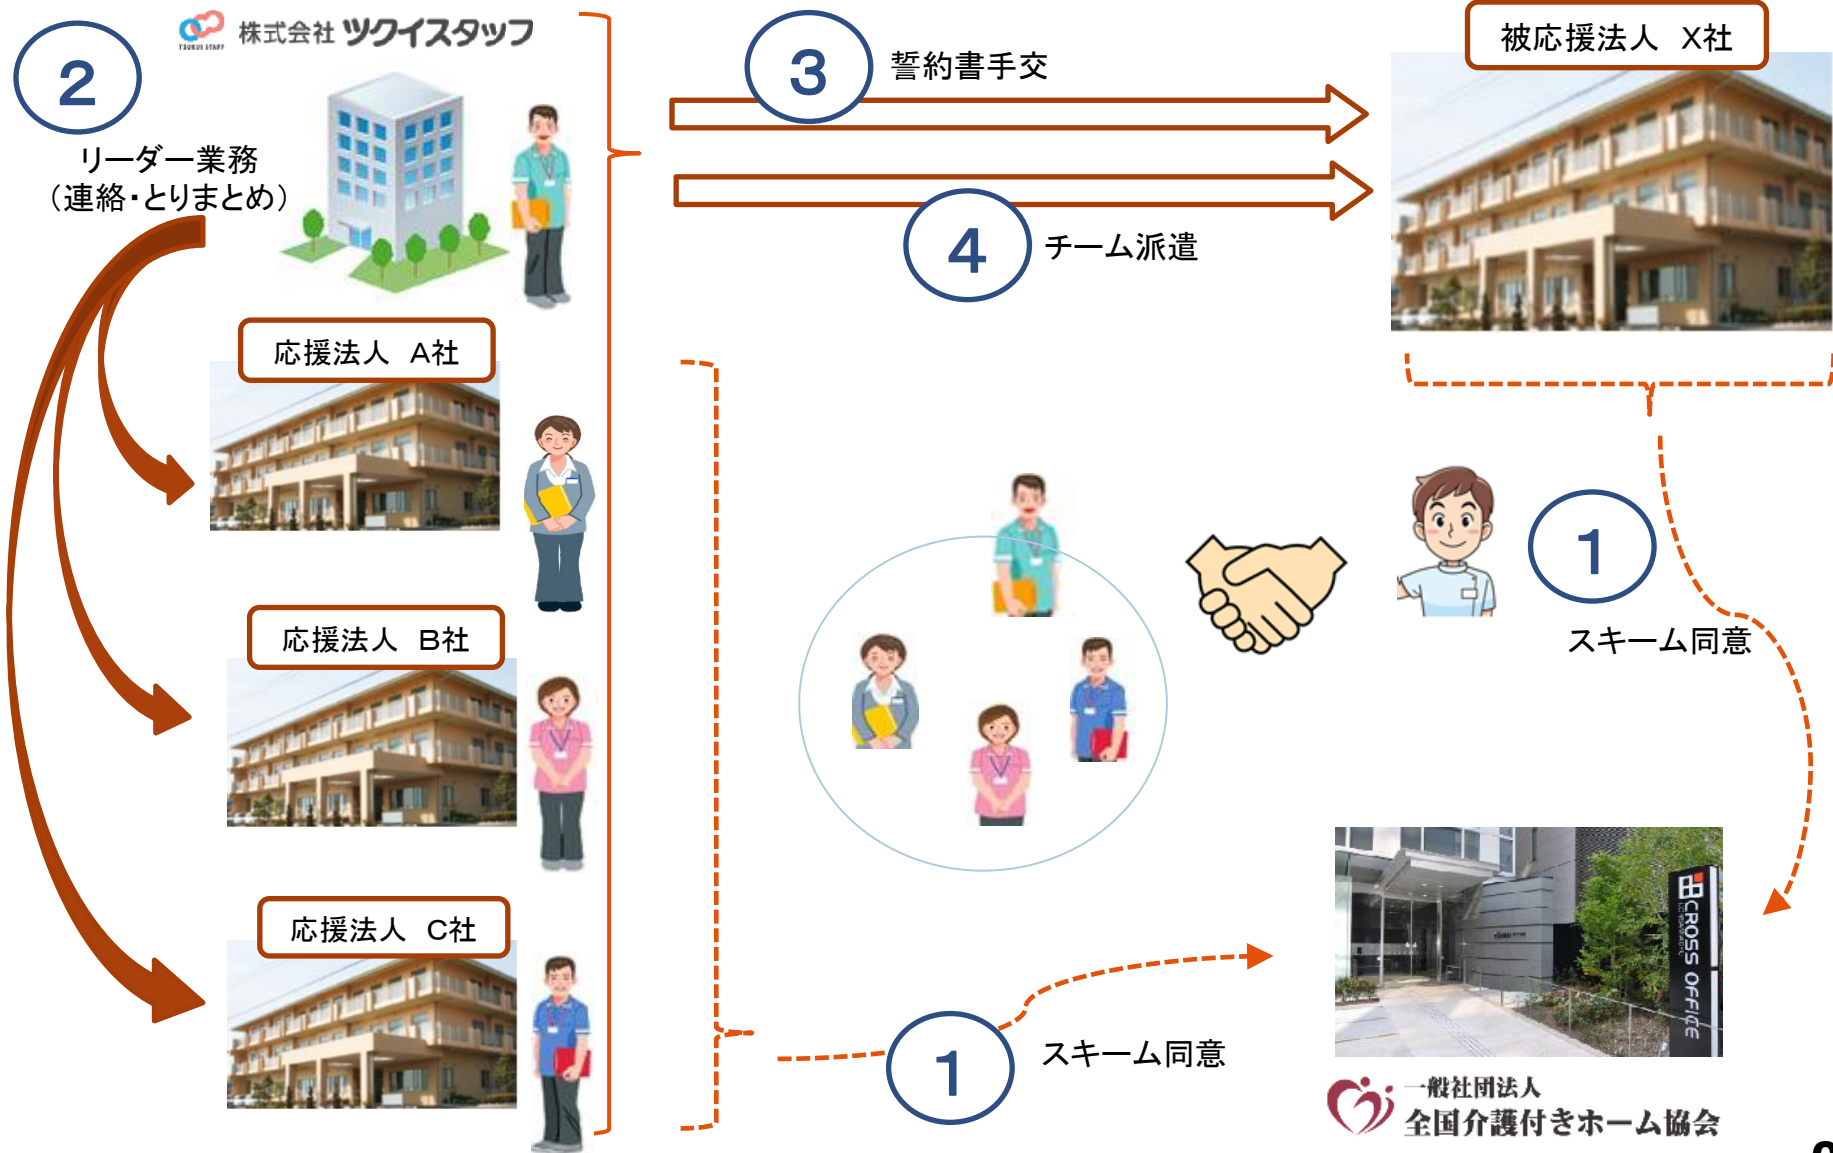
2

TSUKUI STAFF 株式会社ツクイスタッフ

リーダー業務
（連絡・とりまとめ）

3 誓約書手交

4 チーム派遣

被応援法人　X社

応援法人　A社

応援法人　B社

応援法人　C社

1

スキーム同意

1 スキーム同意

CROSS OFFICE

一般社団法人
全国介護付きホーム協会